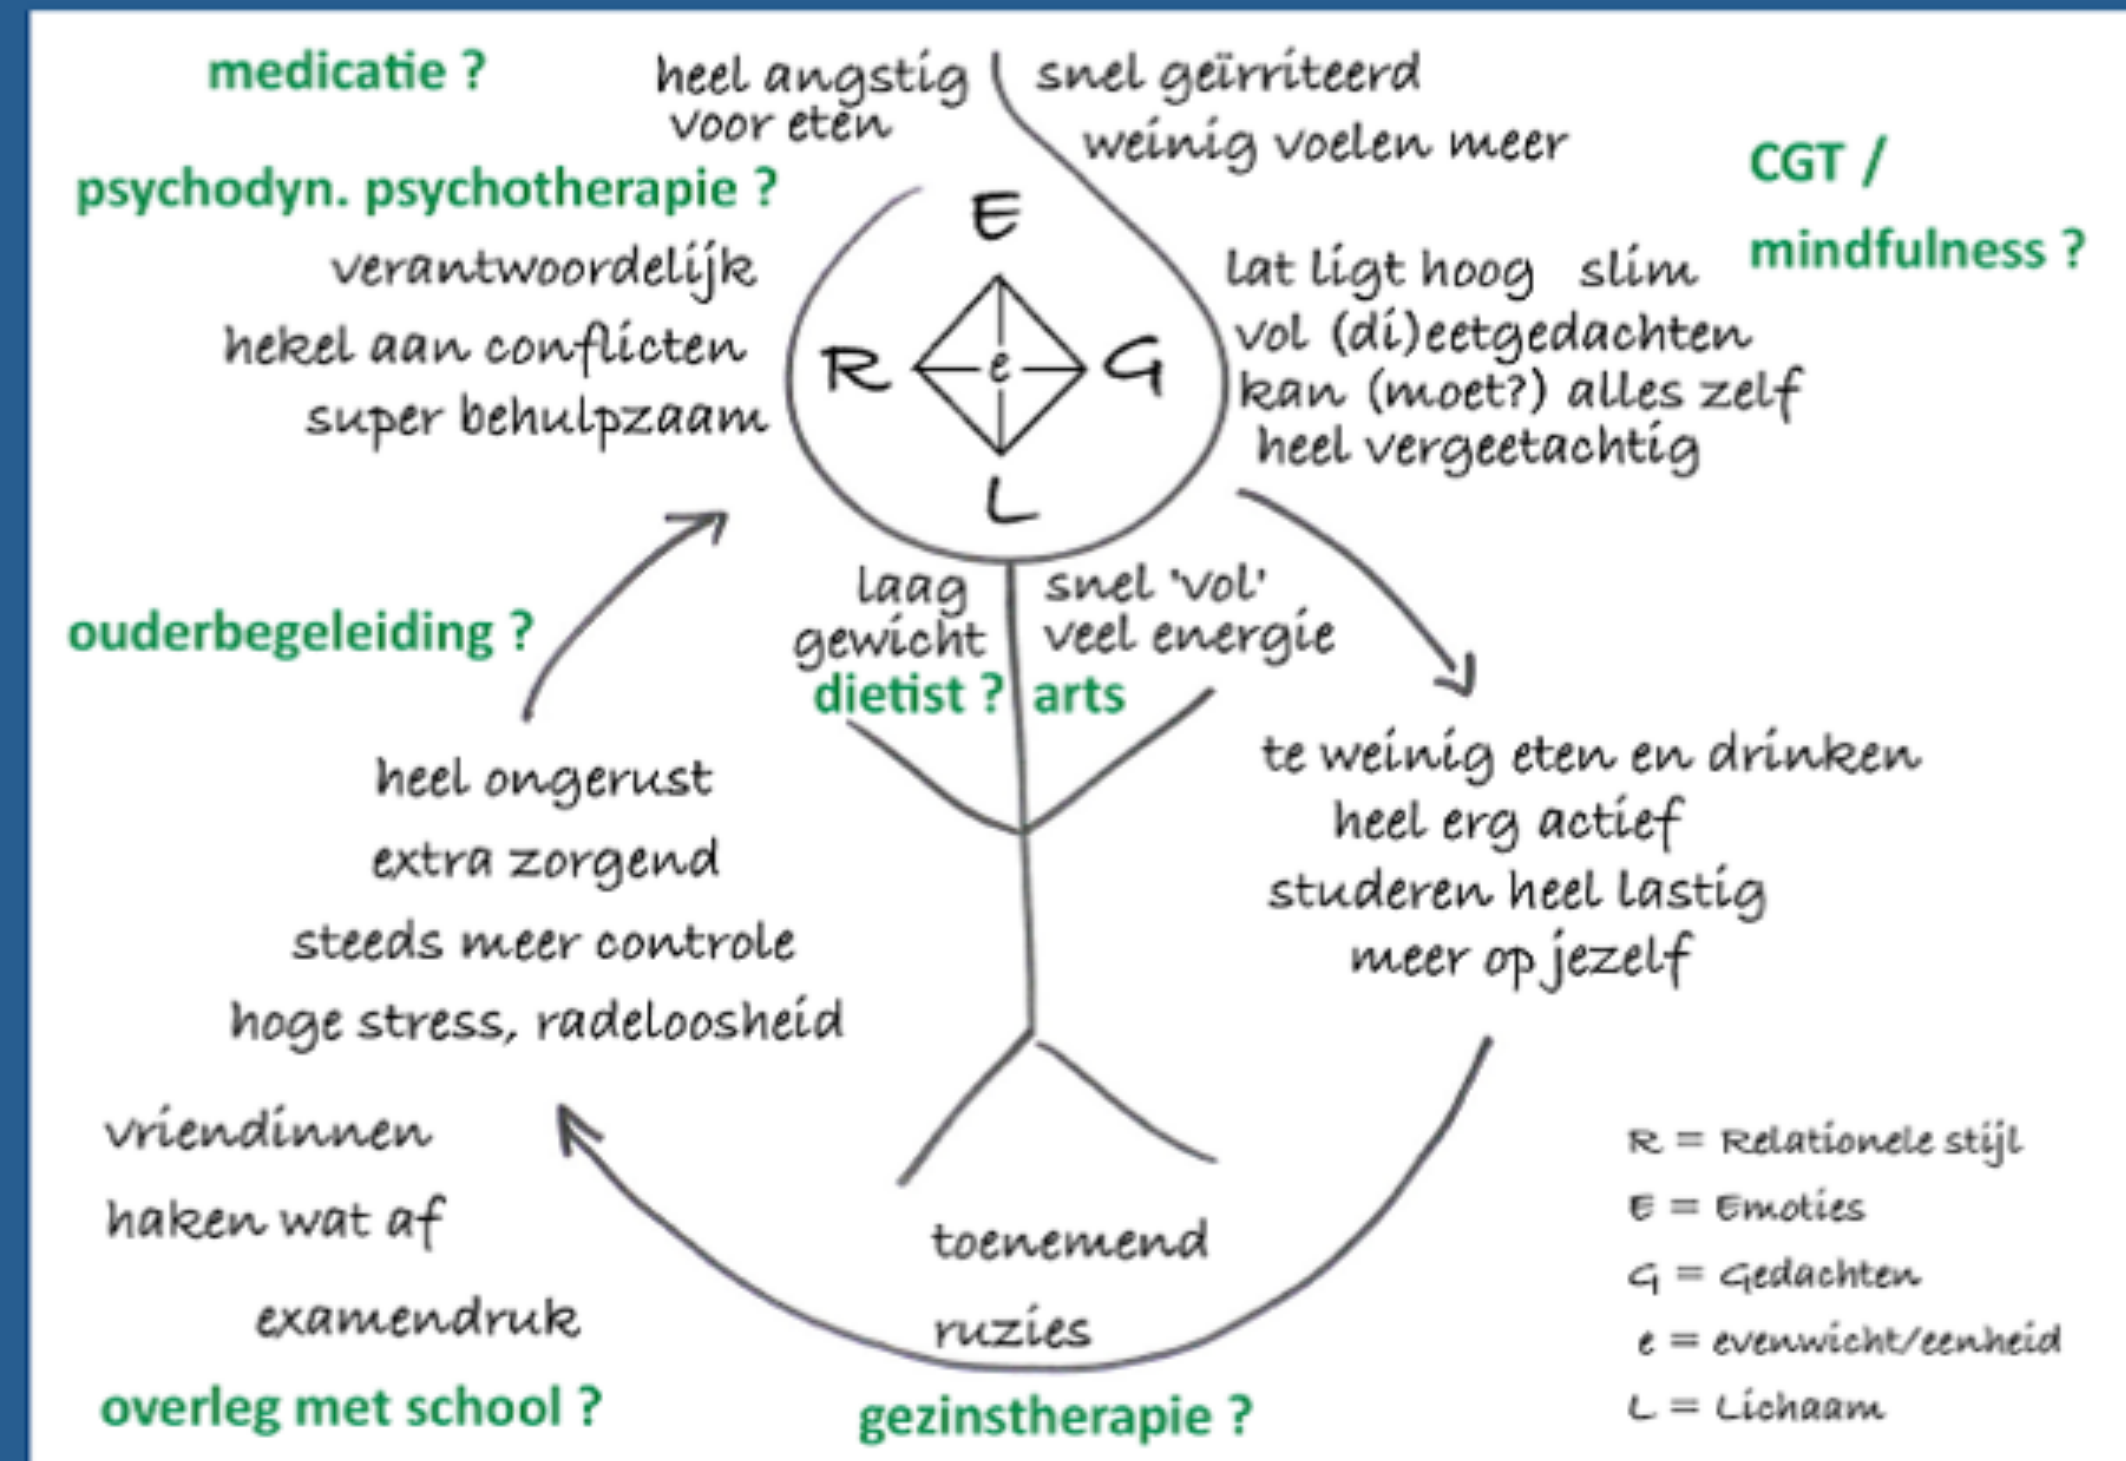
medicatie ?

heel angstig voor eten

snel geïrriteerd

weinig voelen meer

CGT / mindfulness ?

psychodyn. psychotherapie ?

E

verantwoordelijk

hekel aan conflicten

super behulpzaam

R

e

G

L

lat ligt hoog slim

vol (di)eetgedachten

kan (moet?) alles zelf

heel vergeetachtig

ouderbegeleiding ?

laag gewicht

dietist ?

snel 'vol'

veel energie

arts

te weinig eten en drinken

heel erg actief

studeren heel lastig

meer op jezelf

heel ongerust

extra zorgend

steeds meer controle

hoge stress, radeloosheid

vriendinnen

haken wat af

examendruk

overleg met school ?

toenemend

ruzies

gezinstherapie ?

R = Relationele stijl

E = Emoties

G = Gedachten

e = evenwicht/eenheid

L = Lichaam